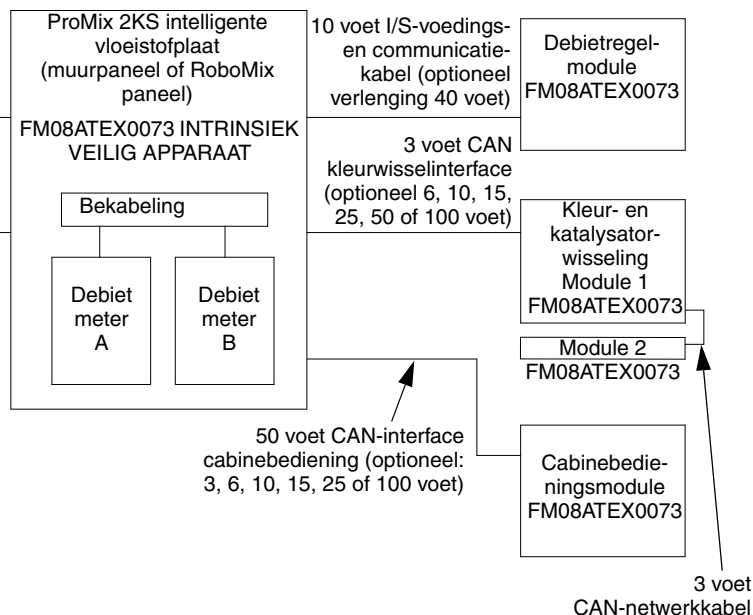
ProMix 2KS intelligente vloeistofplaat (muurpaneel of RoboMix paneel)

FM08ATEX0073 INTRINSIEK VEILIG APPARAAT

Bekabeling

Debiet meter A

Debiet meter B

10 voet I/S-voedingsen communicatiekabel (optioneel verlenging 40 voet)

Debietregelmodule FM08ATEX0073

3 voet CAN kleurwisselinterface (optioneel 6, 10, 15, 25, 50 of 100 voet)

Kleur- en katalysatorwisseling Module 1 FM08ATEX0073

Module 2 FM08ATEX0073

50 voet CAN-interface cabinebediening (optioneel: 3, 6, 10, 15, 25 of 100 voet)

Cabinebedieningsmodule FM08ATEX0073

3 voet CAN-netwerkkabel